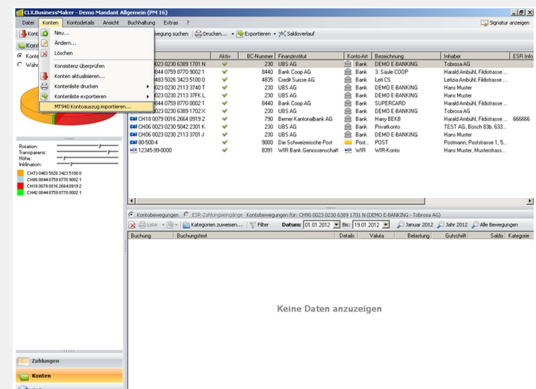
CLX.BusinessMaker - Demo Mandant Allgemein (PM16)

Datei Konten Kontodetails Ansicht Buchhaltung Extras ?

Signatur anzeigen

Neu...
Ändern...
Löschen
Konsistenz überprüfen
Konten aktualisieren...
Kontenliste drucken
Kontenliste exportieren
MT940 Kontoauszug importieren...

Bewegung suchen Drucken... Exportieren Saldoverlauf

Konti
Konto
Wäh

| | Aktiv | BC-Nummer | Finanzinstitut | Konto-Art | Bezeichnung | Inhaber | ESR Ido |
|---|---|---|---|---|---|---|---|
| 0023 0230 6389 1701 N | ✔ | 230 | UBS AG | Bank | DEMO E-BANKING | Tobross AG | |
| 044 0759 0770 9002 1 | ✔ | 8440 | Bank Coop AG | Bank | 3. Säule COOP | Harald Ambühl, Fildstrasse ... | |
| 483 5026 3423 5100 0 | ✔ | 4835 | Credit Suisse AG | Bank | Leti CS | Letizia Ambühl, Fildstrasse ... | |
| 0023 0230 2113 3740 T | ✔ | 230 | UBS AG | Bank | DEMO E-BANKING | Hans Muster | |
| 0023 0230 2113 37FK L | ✔ | 230 | UBS AG | Bank | DEMO E-BANKING | Hans Muster | |
| 044 0759 0770 9002 1 | ✔ | 8440 | Bank Coop AG | Bank | SUPERCARD | Harald Ambühl, Fildstrasse ... | |
| 0023 0230 6389 1702 K | ✔ | 230 | UBS AG | Bank | DEMO E-BANKING | Tobross AG | |
| CH19 0079 0016 2664 8919 2 | ✔ | 790 | Berner Kantonalbank AG | Bank | Harry BEKB | Harald Ambühl, Fildstrasse ... | 666666 |
| CH06 0023 0230 5042 2301 K | ✔ | 230 | UBS AG | Bank | Privatkonto | TEST AG, Bosch 83b, 633... | |
| CH06 0023 0230 2113 3701 J | ✔ | 230 | UBS AG | Bank | DEMO E-BANKING | Hans Muster | |
| 80-500-4 | ✔ | 9000 | Die Schweizerische Post | Post | POST | Postmann, Poststrasse 1, 5... | |
| 12345-99-0000 | ✔ | 8391 | WIR Bank Genossenschaft | WIR | WIR-Konto | Hans Muster, Musterstrass... | |

Rotation:
Transparenz:
Höhe:
Inklination:

CH70 0483 5026 3423 5100 0
CH66 0844 0759 0770 9002 1
CH19 0079 0016 2664 8919 2
CH42 0844 0759 0770 9002 1

Kontobewegungen ESR-Zahlungseingänge Kontobewegungen für: CH06 0023 0230 6389 1701 N (DEMO E-BANKING - Tobross AG)

Löschen Kategorien zuweisen... Filter Datum: 01.01.2012 Bis: 19.01.2012 Januar 2012 Jahr 2012 Alle Bewegungen

| Buchung | Buchungstext | Details | Valuta | Belastung | Gutschrift | Saldo | Kategorie |
|---|---|---|---|---|---|---|---|

Keine Daten anzuzeigen

Zahlungen
Konten